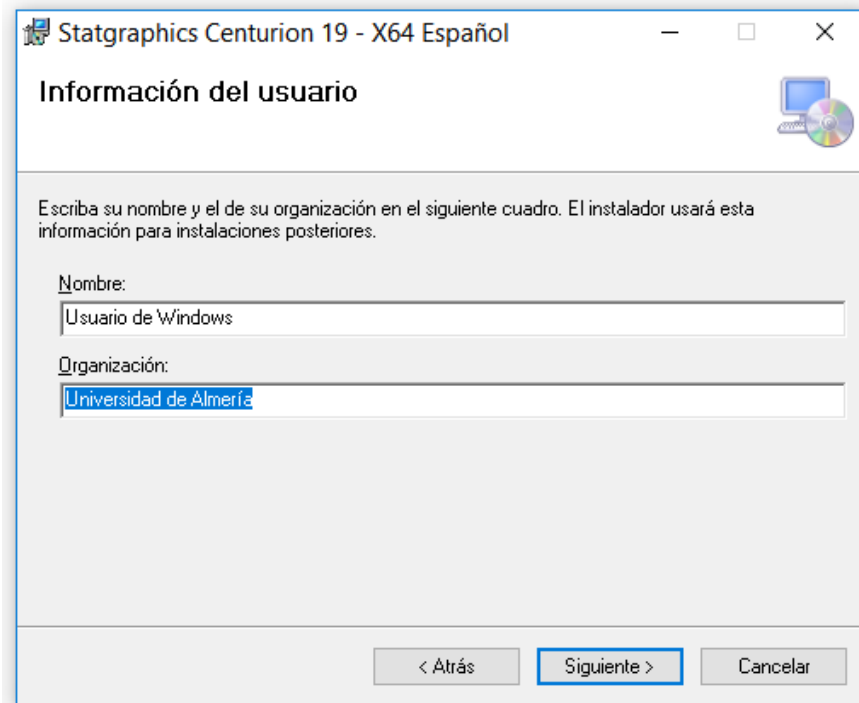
Statgraphics Centurion 19 - X64 Español

Información del usuario

Escriba su nombre y el de su organización en el siguiente cuadro. El instalador usará esta información para instalaciones posteriores.

Nombre:

Usuario de Windows

Organización:

Universidad de Almería

< Atrás

Siguiente >

Cancelar